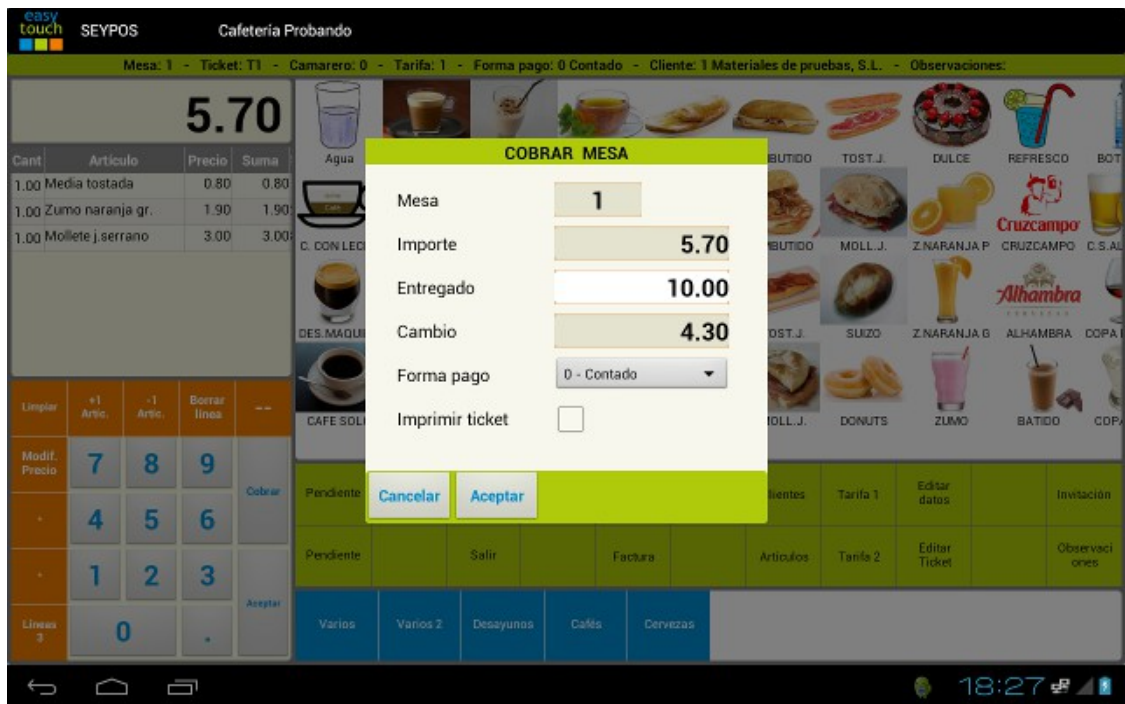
easy touch SEYPOS Cafeteria Probando

Mesa: 1 - Ticket: T1 - Camarero: 0 - Tarifa: 1 - Forma pago: 0 Contado - Cliente: 1 Materiales de pruebas, S.L. - Observaciones:

5.70

| Cant | Artículo | Precio | Suma |
|---|---|---|---|
| 1.00 | Media tostada | 0.80 | 0.80 |
| 1.00 | Zumo naranja gr. | 1.90 | 1.90 |
| 1.00 | Mollete j.serrano | 3.00 | 3.00 |

Limpiar +1 Artic. -1 Artic. Borrar línea --

Modif. Precio 7 8 9 Cobrar

. 4 5 6

. 1 2 3 Aceptar

Líneas 3 0 .

Agua C. CON LECHE DES. MAQUI CAFE SOLI

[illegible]BUTIDO TOST.J. DULCE REFRESCO BOT

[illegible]BUTIDO MOLL.J. Z.NARANJA P Cruzcampo CRUZCAMPO C.S.AL

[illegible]OST.J. SUIZO Z.NARANJA G Alhambra ALHAMBRA COPA

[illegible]OLL.J. DONUTS ZUMO BATIDO COPA

COBRAR MESA

Mesa 1

Importe 5.70

Entregado 10.00

Cambio 4.30

Forma pago 0 - Contado

Imprimir ticket

Cancelar Aceptar

Pendiente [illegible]lientes Tarifa 1 Editar datos Invitación

Pendiente Salir Factura Articulos Tarifa 2 Editar Ticket Observaciones

Varios Varios 2 Desayunos Cafés Cervezas

18:27